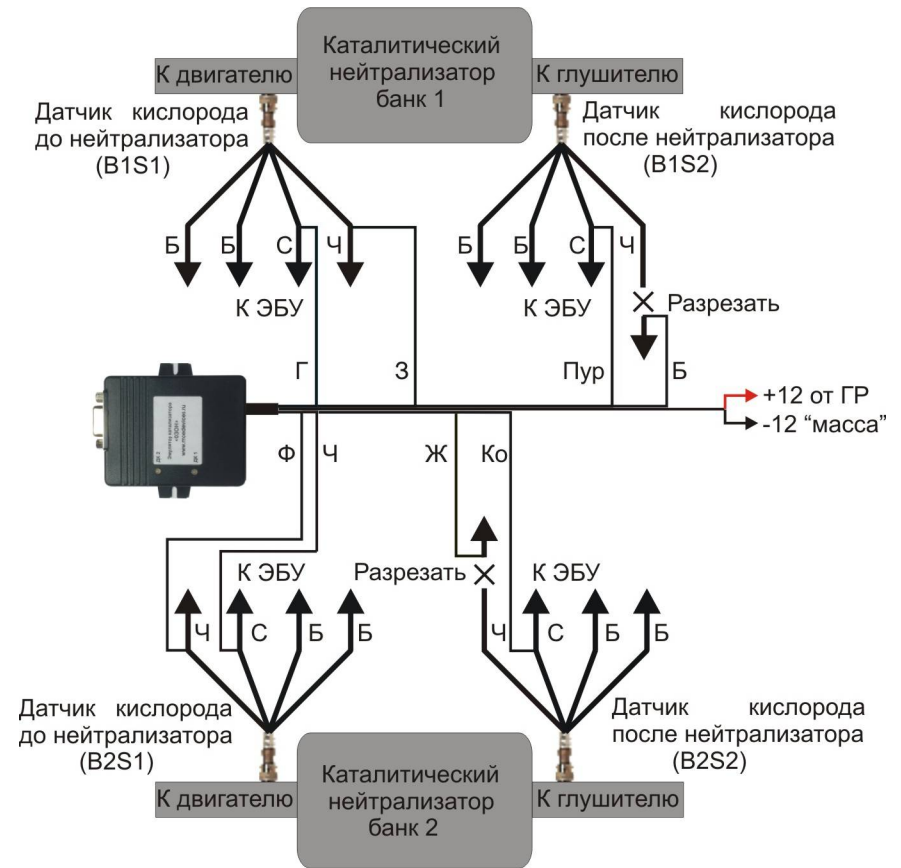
Каталитический нейтрализатор банк 1

К двигателю

К глушителю

Датчик кислорода до нейтрализатора (B1S1)

Датчик кислорода после нейтрализатора (B1S2)

Б Б С Ч

К ЭБУ

Б Б С Ч

К ЭБУ

Разрезать

Г

З

Пур

Б

+12 от ГР

-12 “масса”

Ф Ч

Ж Ко

К ЭБУ

Разрезать

К ЭБУ

Ч С Б Б

Ч С Б Б

Датчик кислорода до нейтрализатора (B2S1)

Датчик кислорода после нейтрализатора (B2S2)

К двигателю

Каталитический нейтрализатор банк 2

К глушителю